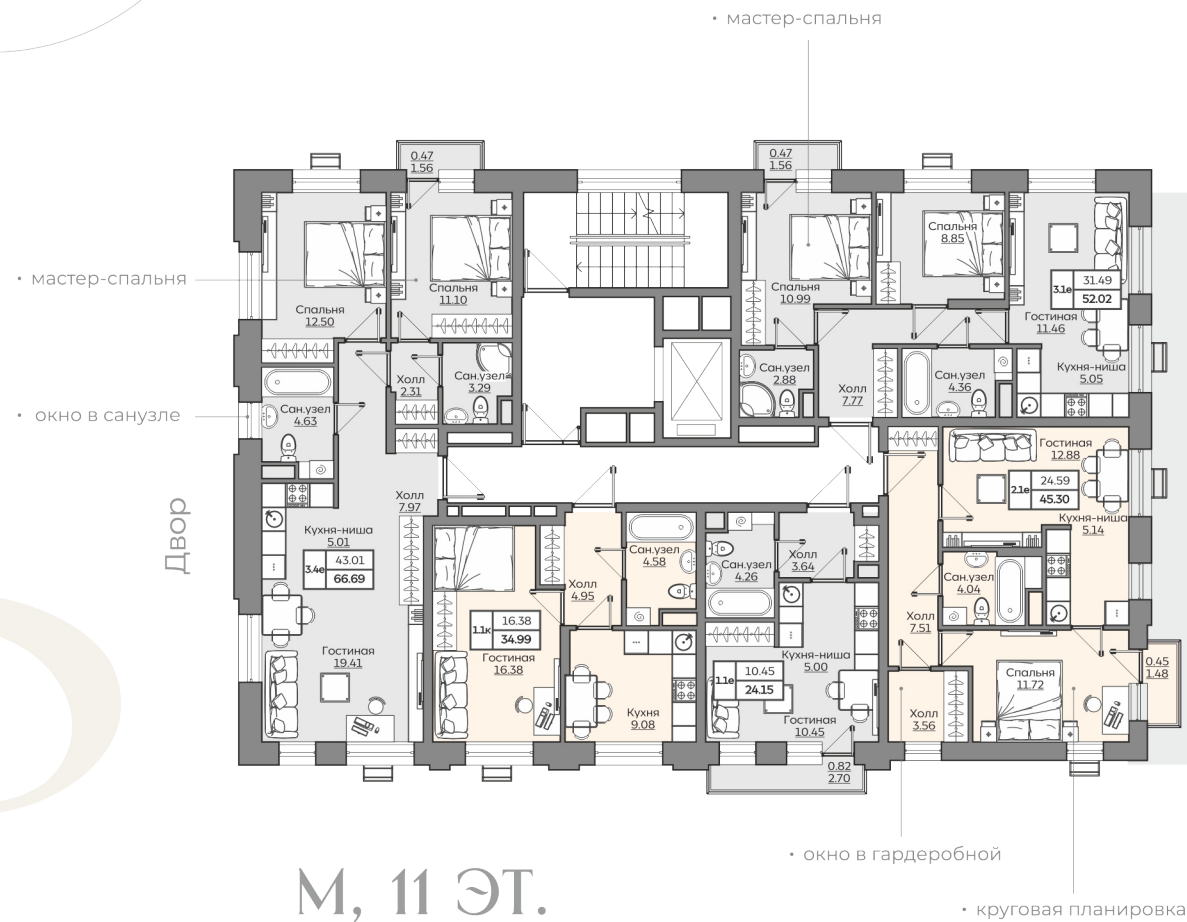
• мастер-спальня

0.47
1.56

0.47
1.56

• мастер-спальня

Спальня
12.50

Спальня
11.10

Спальня
10.99

Спальня
8.85

3.1е
31.49
52.02

Гостиная
11.46

Кухня-ниша
5.05

Холл
2.31

Сан.узел
3.29

Сан.узел
2.88

Холл
7.77

Сан.узел
4.36

• окно в санузле

Сан.узел
4.63

Гостиная
12.88

2.1е
24.59
45.30

Кухня-ниша
5.14

Двор

Холл
7.97

Кухня-ниша
5.01

3.4е
43.01
66.69

Сан.узел
4.58

Холл
4.95

Сан.узел
4.26

Холл
3.64

Сан.узел
4.04

Холл
7.51

1.1к
16.38
34.99

Гостиная
16.38

Кухня-ниша
5.00

1.1е
10.45
24.15

Спальня
11.72

0.45
1.48

Гостиная
19.41

Кухня
9.08

Гостиная
10.45

Холл
3.56

0.82
2.70

• окно в гардеробной

М, 11 ЭТ.

• круговая планировка